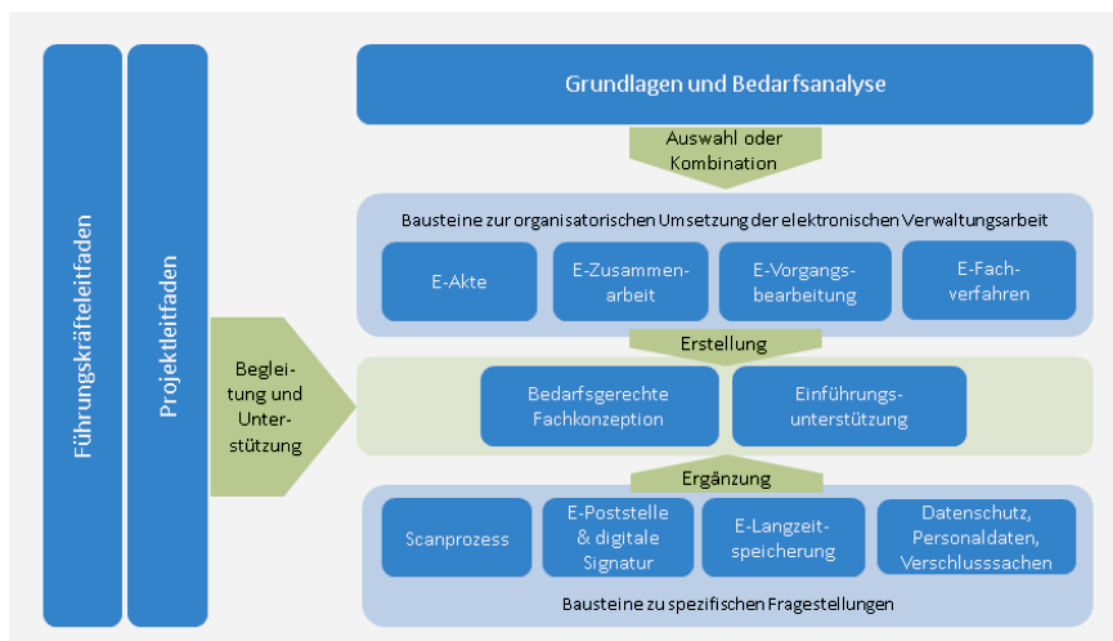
Führungskräfteleitfaden

Projektleitfaden

Grundlagen und Bedarfsanalyse

Auswahl oder Kombination

Bausteine zur organisatorischen Umsetzung der elektronischen Verwaltungsarbeit

E-Akte

E-Zusammenarbeit

E-Vorgangsbearbeitung

E-Fachverfahren

Erstellung

Begleitung und Unterstützung

Bedarfsgerechte Fachkonzeption

Einführungsunterstützung

Ergänzung

Scanprozess

E-Poststelle & digitale Signatur

E-Langzeitspeicherung

Datenschutz, Personaldaten, Verschlusssachen

Bausteine zu spezifischen Fragestellungen